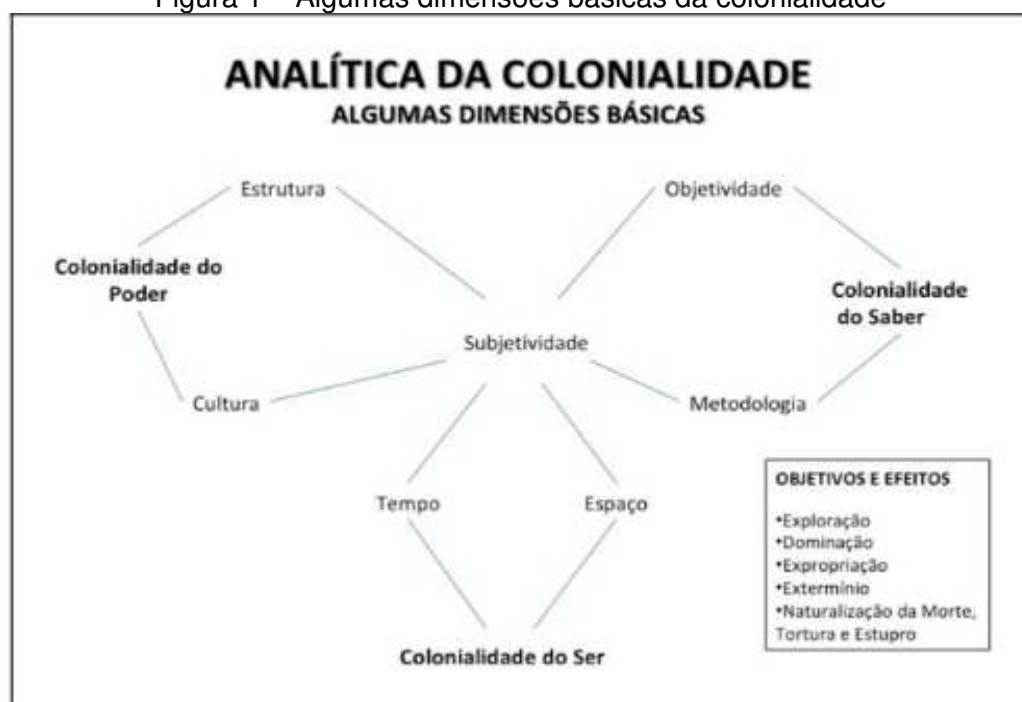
Figura 1 – Algumas dimensões básicas da colonialidade

ANALÍTICA DA COLONIALIDADE
ALGUMAS DIMENSÕES BÁSICAS

Estrutura

Objetividade

Colonialidade do Poder

Colonialidade do Saber

Subjetividade

Cultura

Metodologia

Tempo

Espaço

Colonialidade do Ser

OBJETIVOS E EFEITOS

•Exploração
•Dominação
•Expropriação
•Extermínio
•Naturalização da Morte, Tortura e Estupro